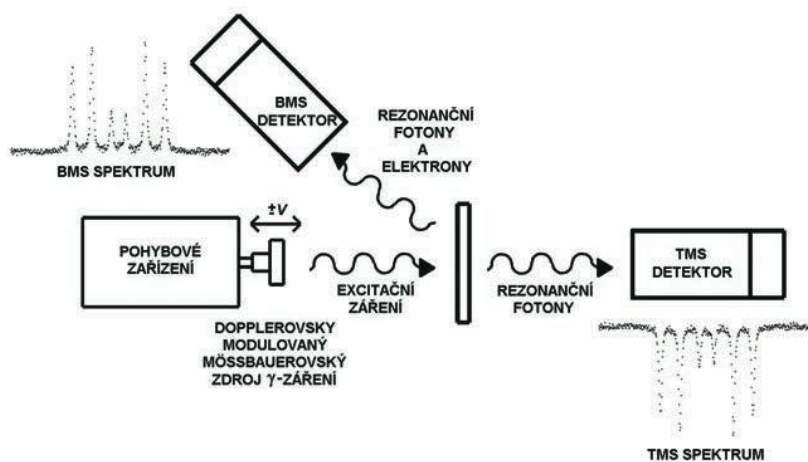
BMS SPEKTRUM

BMS DETEKTOR

REZONANČNÍ FOTONY A ELEKTRONY

±V

POHYBOVÉ ZAŘÍZENÍ

EXCITAČNÍ ZÁŘENÍ

REZONANČNÍ FOTONY

TMS DETEKTOR

DOPPLEROVSKY MODULOVANÝ MÖSSBAUEROVSKÝ ZDROJ $\gamma$-ZÁŘENÍ

TMS SPEKTRUM